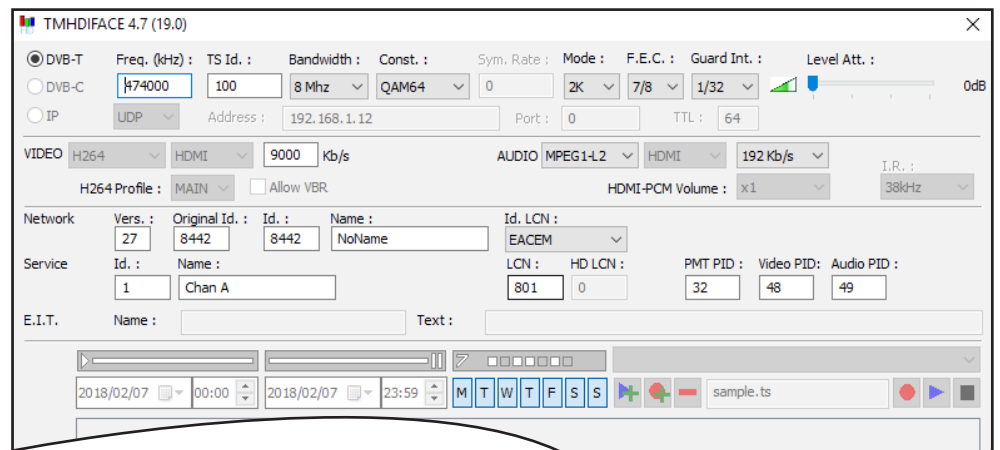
TMHDIFACE 4.7 (19.0)

DVB-T
DVB-C
IP

Freq. (kHz) : 474000
TS Id. : 100
Bandwidth : 8 Mhz
Const. : QAM64
Sym. Rate : 0
Mode : 2K
F.E.C. : 7/8
Guard Int. : 1/32
Level Att. :
0dB

UDP
Address : 192.168.1.12
Port : 0
TTL : 64

VIDEO H264 HDMI 9000 Kb/s
AUDIO MPEG1-L2 HDMI 192 Kb/s
I.R. :
H264 Profile : MAIN
Allow VBR
HDMI-PCM Volume : x1
38kHz

Network
Vers. : 27
Original Id. : 8442
Id. : 8442
Name : NoName
Id. LCN : EACEM

Service
Id. : 1
Name : Chan A
LCN : 801
HD LCN : 0
PMT PID : 32
Video PID: 48
Audio PID : 49

E.I.T.
Name :
Text :

2018/02/07 00:00 2018/02/07 23:59 M T W T F S S sample.ts